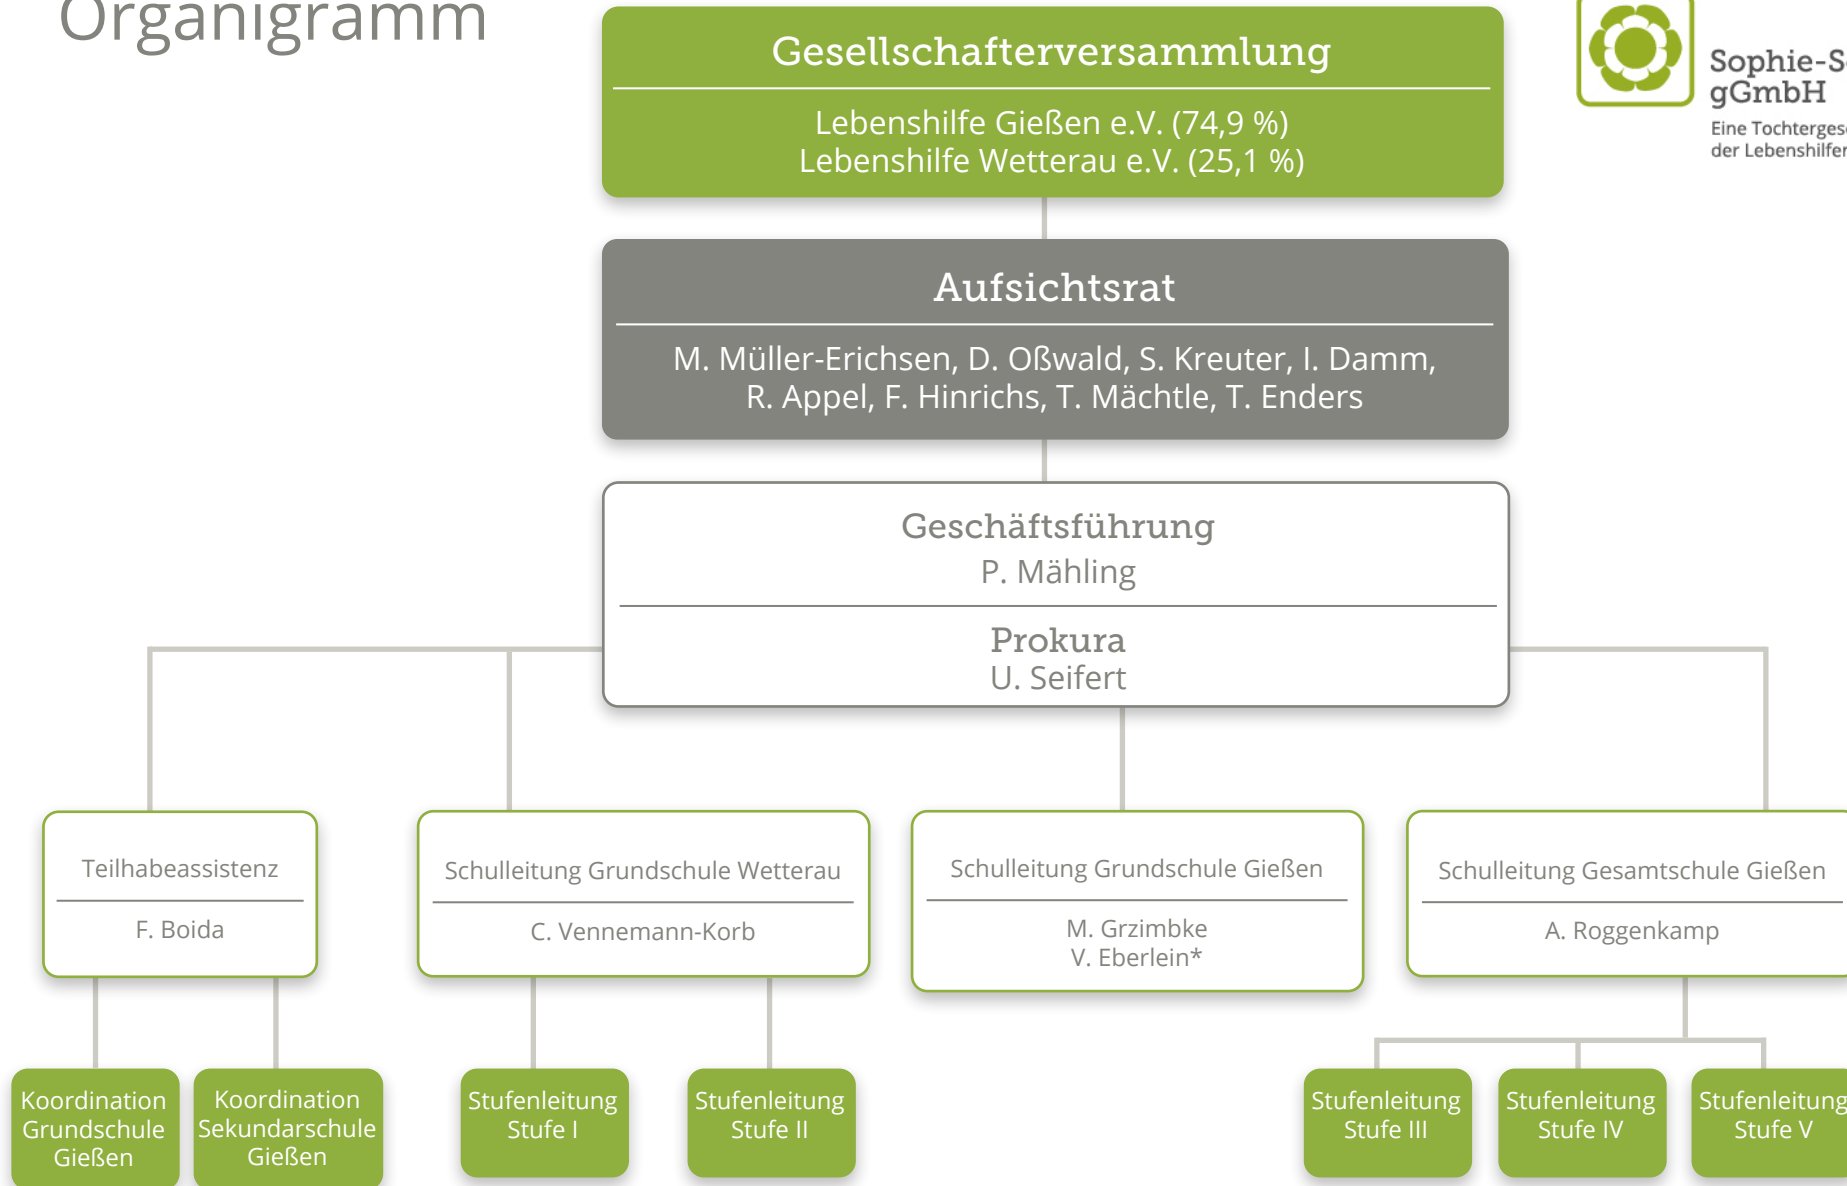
Organigramm

Gesellschafterversammlung

Lebenshilfe Gießen e.V. (74,9 %)
Lebenshilfe Wetterau e.V. (25,1 %)

Sophie-S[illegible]
gGmbH
Eine Tochterges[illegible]
der Lebenshilfen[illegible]

Aufsichtsrat

M. Müller-Erichsen, D. Oßwald, S. Kreuter, I. Damm,
R. Appel, F. Hinrichs, T. Mächtle, T. Enders

Geschäftsführung
P. Mähling

Prokura
U. Seifert

Teilhabeassistenz

F. Boida

Schulleitung Grundschule Wetterau

C. Vennemann-Korb

Schulleitung Grundschule Gießen

M. Grzimbke
V. Eberlein*

Schulleitung Gesamtschule Gießen

A. Roggenkamp

Koordination Grundschule Gießen

Koordination Sekundarschule Gießen

Stufenleitung Stufe I

Stufenleitung Stufe II

Stufenleitung Stufe III

Stufenleitung Stufe IV

Stufenleitung Stufe V